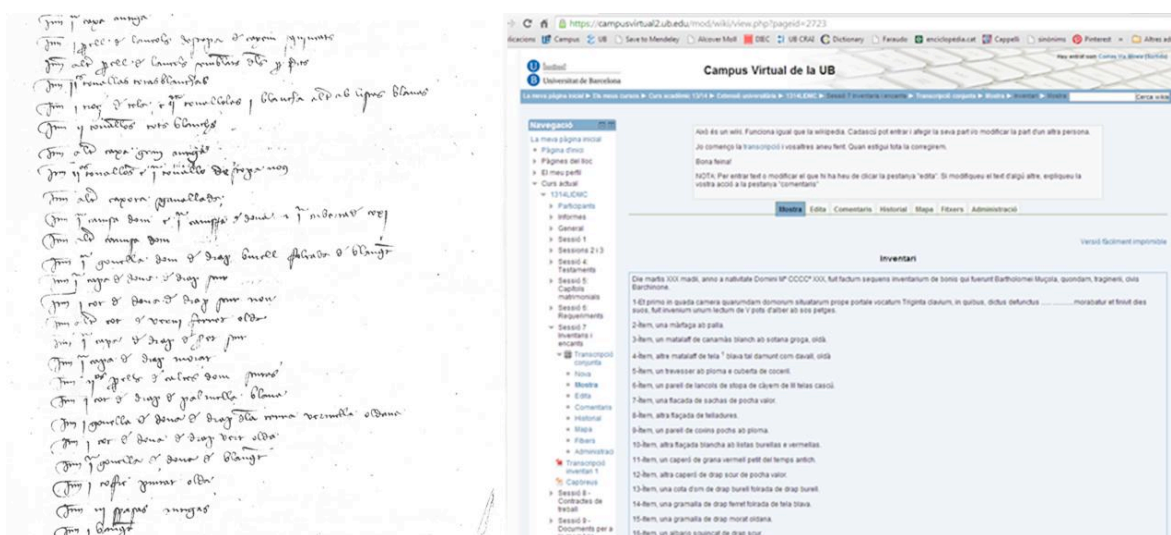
Item j capa antiga
Item j pell e lançols de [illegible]
Item ab pell e lançols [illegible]
Item j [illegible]
Item j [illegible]
Item j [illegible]
Item ab capa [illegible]
Item j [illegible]
Item ab capa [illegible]
Item j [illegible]
Item ab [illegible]
Item j gonella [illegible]
Item j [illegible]
Item j cot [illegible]
Item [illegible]
Item j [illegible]
Item j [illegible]
Item j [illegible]
Item j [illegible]
Item j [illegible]
Item j gonella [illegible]
Item j cot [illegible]
Item j gonella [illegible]
Item j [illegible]
Item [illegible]
Item j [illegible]

https://campusvirtual2.ub.edu/mod/wiki/view.php?pageid=2723

dicacions Campus UB Save to Mendeley Alcover Moll DIEC UB CRAI Dictionary Faraudo enciclopedia.cat Cappelli sinònims Pinterest Altres ad

Universitat de Barcelona

Campus Virtual de la UB

La meva pàgina inicial ▶ Els meus cursos ▶ Curs acadèmic 13/14 ▶ Extensió universitària ▶ 1314LIDMC ▶ Sessió 7 Inventaris i encants ▶ Transcripció conjunta ▶ Mostra ▶ Inventari ▶ Mostra

Cerca wikis

Navegació
La meva pàgina inicial
Pàgina d'inici
Pàgines del lloc
El meu perfil
Curs actual
1314LIDMC
Participants
Informes
General
Sessió 1
Sessions 2 i 3
Sessió 4: Testaments
Sessió 5: Capítols matrimonials
Sessió 6: Requeriments
Sessió 7 Inventaris i encants
Transcripció conjunta
Nova
Mostra
Edita
Comentaris
Historial
Mapa
Fitxers
Administració
Transcripció inventari 1
Capbreus
Sessió 8 - Contractes de treball
Sessió 9 - Documents per a

Això és un wiki. Funciona igual que la wikipedia. Cadascú pot entrar i afegir la seva part o modificar la part d'un altra persona.

Jo començo la transcripció i vosaltres aneu fent. Quan estigui tota la corregirem.

Bona feina!

NOTA: Per entrar text o modificar el que hi ha heu de clicar la pestanya "edita". Si modifiqueu el text d'algú altre, expliqueu la vostra acció a la pestanya "comentaris"

Mostra Edita Comentaris Historial Mapa Fitxers Administració

Versió fàcilment imprimible

Inventari

Die martis XXX madii, anno a nativitate Domini Mº CCCCº XXX, fuit factum sequens inventarium de bonis qui fuerunt Bartholomei Muçola, quondam, tragineri, civis Barchinone.

1-Et primo in quada camera quarumdam domorum situatarum prope portale vocatum Triginta clavium, in quibus, dictus defunctus .................. morabatur et finivit dies suos, fuit inventum unum lectum de V posts d'alber ab sos petges.

2-Item, una màrfaga ab palla.

3-Item, un mataláff de canamàs blanch ab sotana groga, oldà.

4-Item, altre mataláff de tela $^1$ blava tal damunt com davall, oldà

5-Item, un travesser ab ploma e cuberta de cocent.

6-Item, un parell de lancols de stopa de càyem de lll telas cascú.

7-Item, una flaçada de sachas de pocha valor.

8-Item, altra flaçada de telladures.

9-Item, un parell de coxins pochs ab ploma.

10-Item, altra flaçada blancha ab listas burellas e vermellas.

11-Item, un caperó de grana vermell petit del temps antich.

12-Item, altra caperó de drap scur de pocha valor.

13-Item, una cota d'om de drap burell folrada de drap burell.

14-Item, una gramalla de drap ferret folrada de tela blava.

15-Item, una gramalla de drap morat oldana.

16-Item, un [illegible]